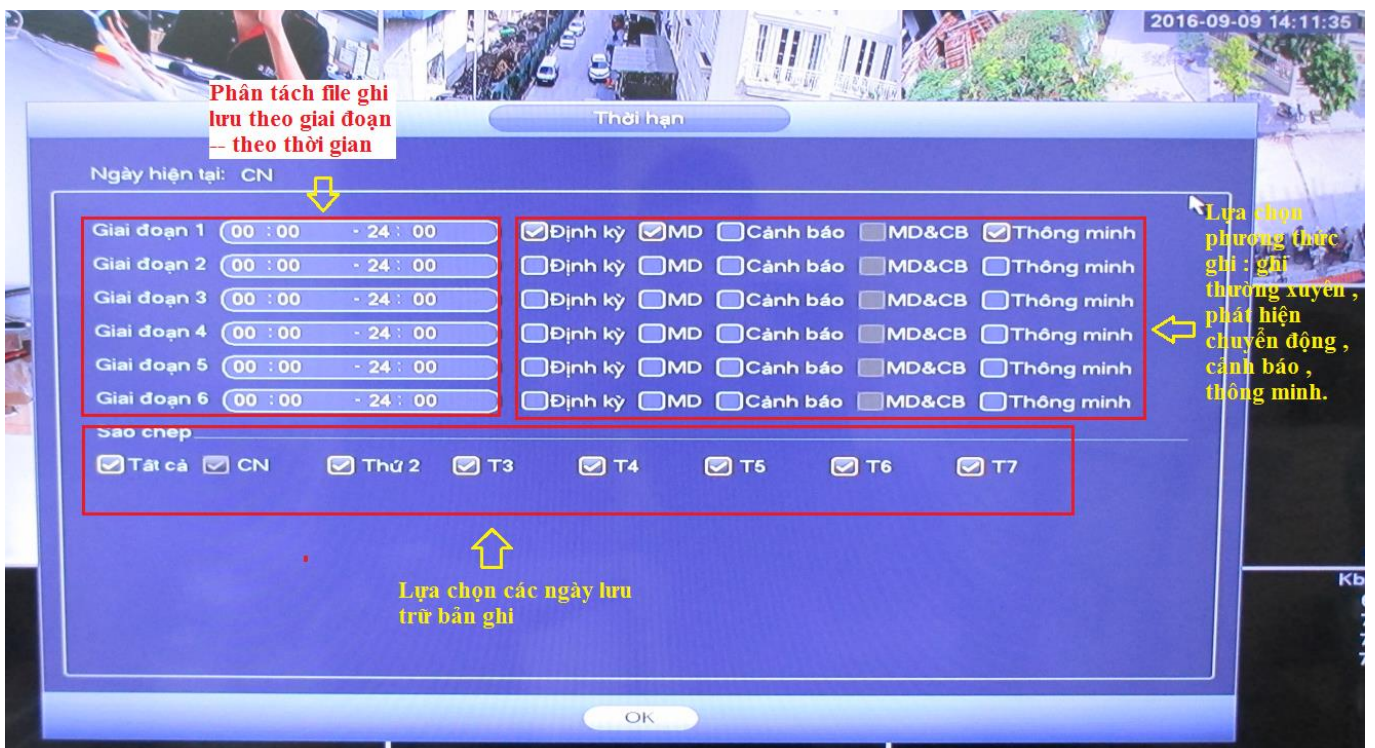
2016-09-09 14:11:35

Phân tách file ghi lưu theo giai đoạn -- theo thời gian

Thời hạn

Ngày hiện tại: CN

| | | | | | | |
|---|---|---|---|---|---|---|
| Giai đoạn 1 | 00 : 00 - 24 : 00 | Định kỳ | MD | Cảnh báo | MD&CB | Thông minh |
| Giai đoạn 2 | 00 : 00 - 24 : 00 | Định kỳ | MD | Cảnh báo | MD&CB | Thông minh |
| Giai đoạn 3 | 00 : 00 - 24 : 00 | Định kỳ | MD | Cảnh báo | MD&CB | Thông minh |
| Giai đoạn 4 | 00 : 00 - 24 : 00 | Định kỳ | MD | Cảnh báo | MD&CB | Thông minh |
| Giai đoạn 5 | 00 : 00 - 24 : 00 | Định kỳ | MD | Cảnh báo | MD&CB | Thông minh |
| Giai đoạn 6 | 00 : 00 - 24 : 00 | Định kỳ | MD | Cảnh báo | MD&CB | Thông minh |

Lựa chọn phương thức ghi : ghi thường xuyên , phát hiện chuyển động , cảnh báo , thông minh.

Sao chép

Tất cả CN Thứ 2 T3 T4 T5 T6 T7

Lựa chọn các ngày lưu trữ bản ghi

OK

Kb